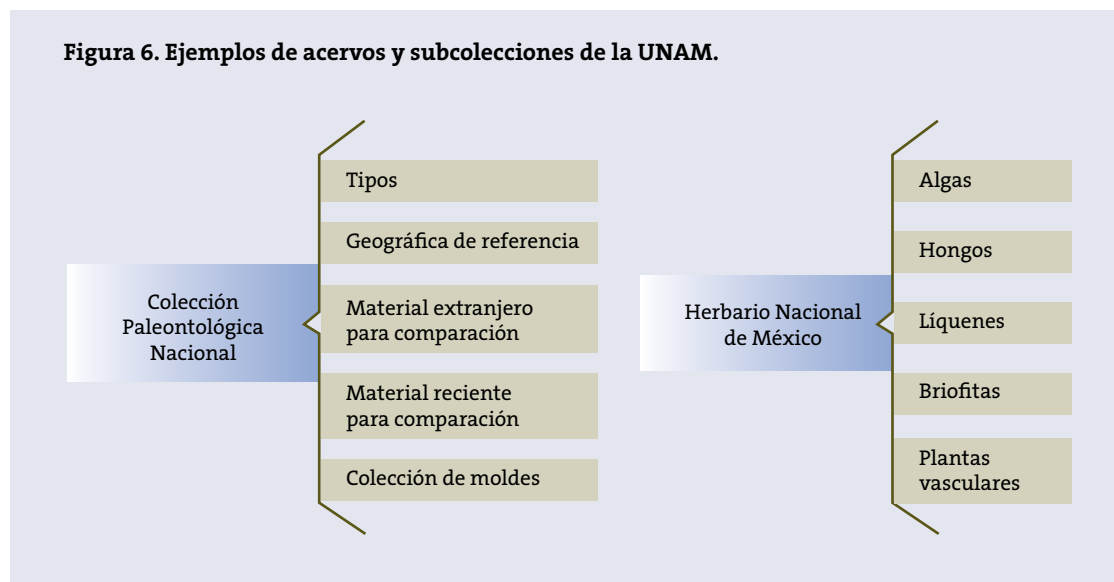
Figura 6. Ejemplos de acervos y subcolecciones de la UNAM.

Colección Paleontológica Nacional

Tipos

Geográfica de referencia

Material extranjero para comparación

Material reciente para comparación

Colección de moldes

Herbario Nacional de México

Algas

Hongos

Líquenes

Briofitas

Plantas vasculares